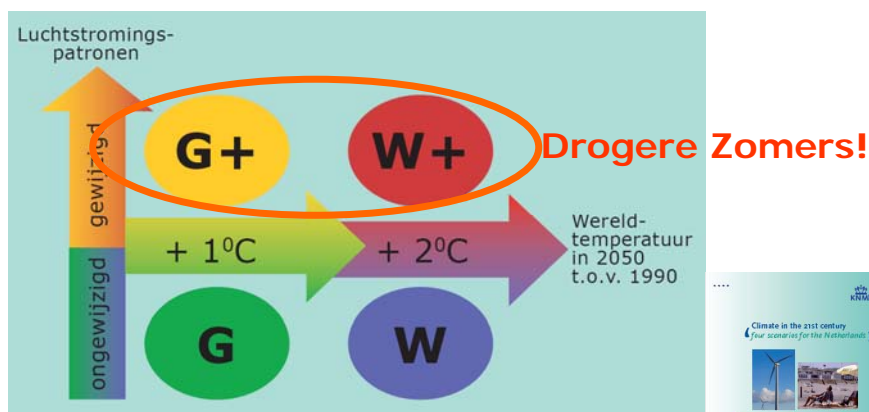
Luchtstromingspatronen

gewijzigd

ongewijzigd

G+

W+

Drogere Zomers!

+ $1^0$C

+ $2^0$C

Wereldtemperatuur in 2050 t.o.v. 1990

G

W

....

KNM

Climate in the 21st century

four scenarios for the Netherlands